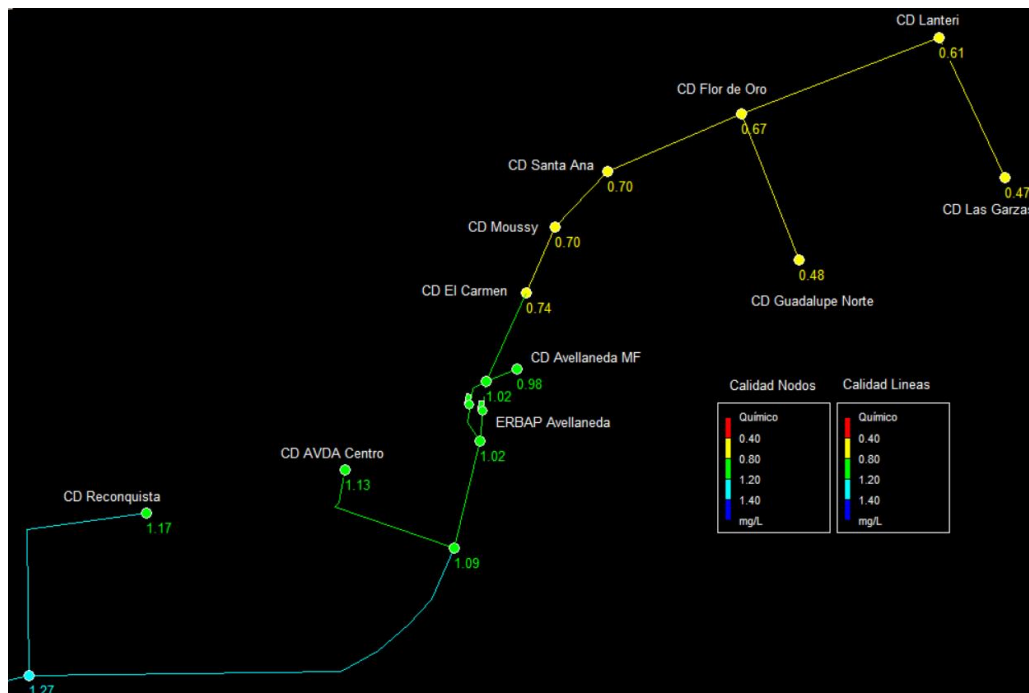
CD Lanteri
0.61
CD Flor de Oro
0.67
CD Santa Ana
0.70
0.47
CD Las Garzas
CD Moussy
0.70
0.48
CD Guadalupe Norte
CD El Carmen
0.74
CD Avellaneda MF
0.98
1.02
ERBAP Avellaneda
1.02
CD AVDA Centro
1.13
CD Reconquista
1.17
1.09
1.27

Calidad Nodos
Químico
0.40
0.80
1.20
1.40
mg/L

Calidad Lineas
Químico
0.40
0.80
1.20
1.40
mg/L